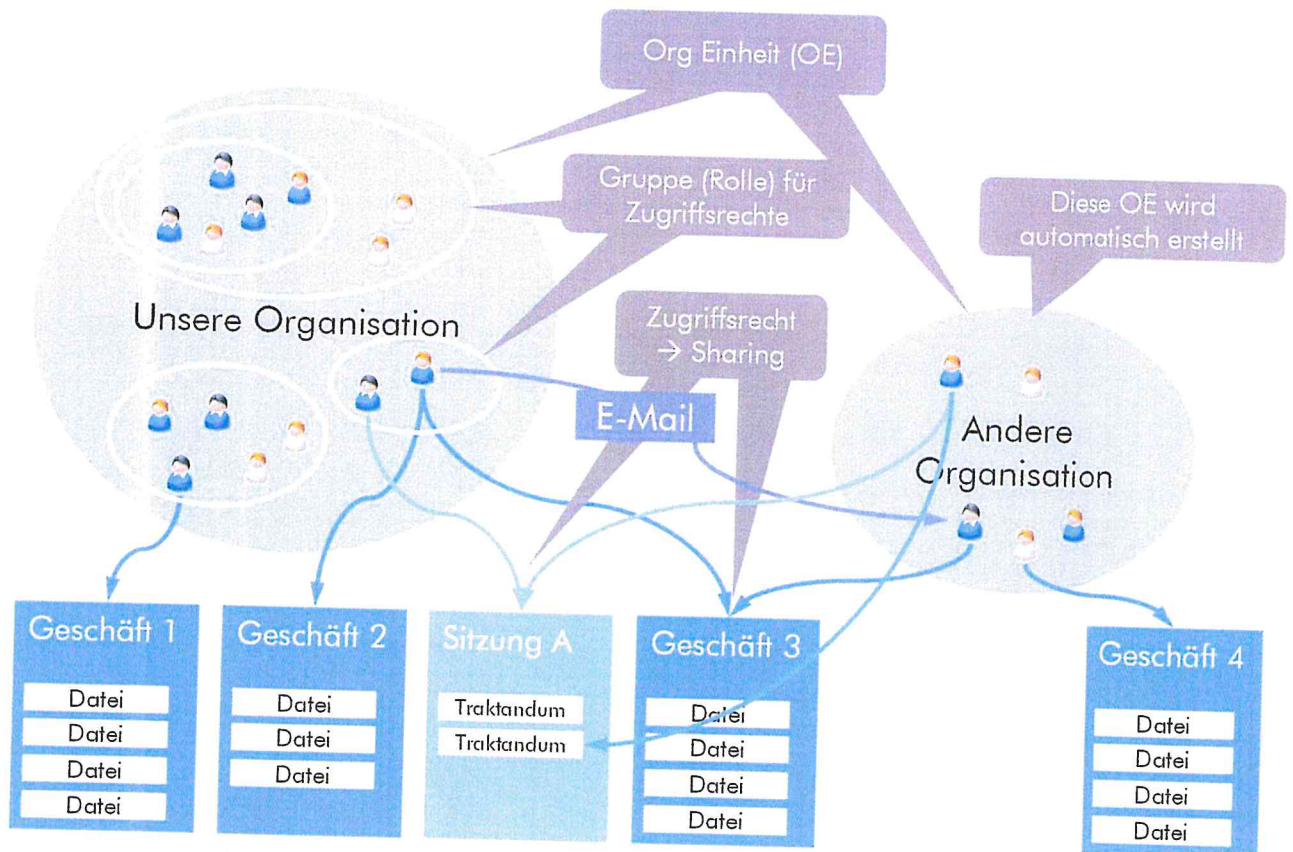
Org Einheit (OE)

Gruppe (Rolle) für Zugriffsrechte

Diese OE wird automatisch erstellt

Unsere Organisation

Zugriffsrecht → Sharing

E-Mail

Andere Organisation

Geschäft 1
Datei
Datei
Datei
Datei

Geschäft 2
Datei
Datei
Datei

Sitzung A
Traktandum
Traktandum

Geschäft 3
Datei
Datei
Datei
Datei

Geschäft 4
Datei
Datei
Datei
Datei